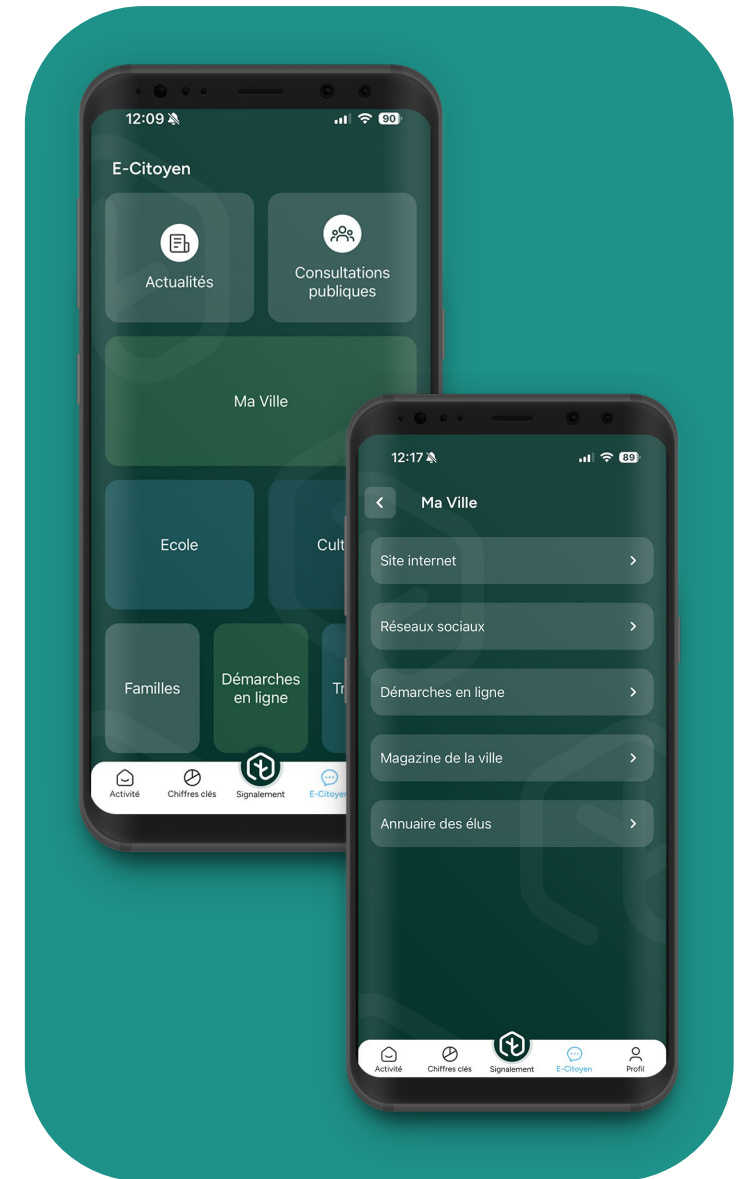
12:09 90

E-Citoyen

Actualités

Consultations publiques

Ma Ville

Ecole

Cult

Familles

Démarches en ligne

Tr

Activité Chiffres clés Signalement E-Citoyen

12:17 89

Ma Ville

Site internet

Réseaux sociaux

Démarches en ligne

Magazine de la ville

Annuaire des élus

Activité Chiffres clés Signalement E-Citoyen Profil